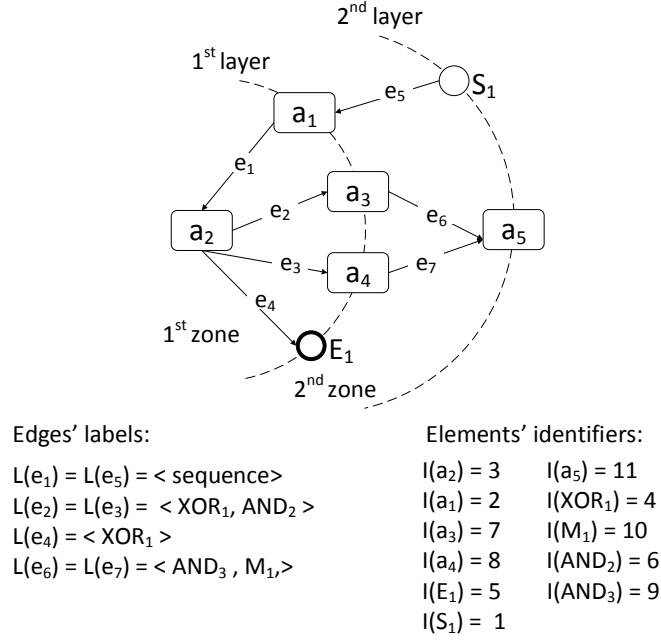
$2^{nd}$ layer

$1^{st}$ layer

$S_1$

$e_5$

$a_1$

$e_1$

$a_3$

$e_2$

$e_6$

$a_2$

$a_5$

$e_3$

$a_4$

$e_7$

$e_4$

$1^{st}$ zone

$E_1$

$2^{nd}$ zone

Edges' labels:

$L(e_1) = L(e_5) = $ < sequence>
$L(e_2) = L(e_3) = $ < $XOR_1$, $AND_2$ >
$L(e_4) = $ < $XOR_1$ >
$L(e_6) = L(e_7) = $ < $AND_3$ , $M_1$,>

Elements' identifiers:

| | |
|---|---|
| $I(a_2) = 3$ | $I(a_5) = 11$ |
| $I(a_1) = 2$ | $I(XOR_1) = 4$ |
| $I(a_3) = 7$ | $I(M_1) = 10$ |
| $I(a_4) = 8$ | $I(AND_2) = 6$ |
| $I(E_1) = 5$ | $I(AND_3) = 9$ |
| $I(S_1) = 1$ | |